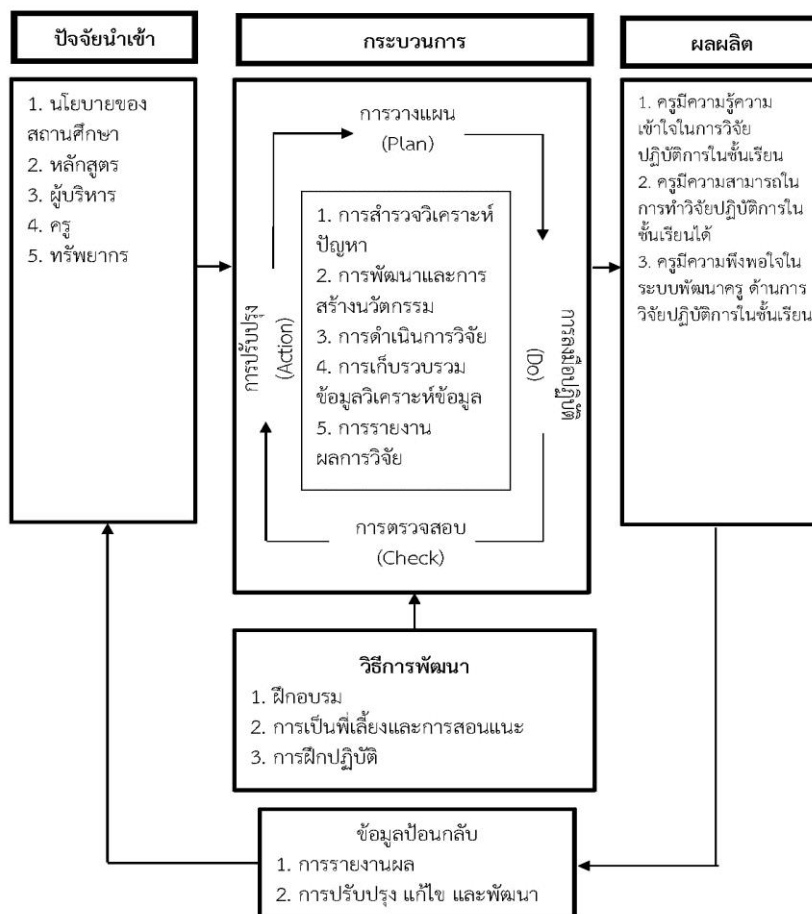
ปัจจัยนำเข้า

1. นโยบายของสถานศึกษา
2. หลักสูตร
3. ผู้บริหาร
4. ครู
5. ทรัพยากร

กระบวนการ

การวางแผน
(Plan)

1. การสำรวจวิเคราะห์ปัญหา
2. การพัฒนาและการสร้างนวัตกรรม
3. การดำเนินการวิจัย
4. การเก็บรวบรวมข้อมูลวิเคราะห์ข้อมูล
5. การรายงานผลการวิจัย

การปรับปรุง (Action)

การลงมือปฏิบัติ (Do)

การตรวจสอบ
(Check)

ผลผลิต

1. ครูมีความรู้ความเข้าใจในการวิจัยปฏิบัติการในชั้นเรียน
2. ครูมีความสามารถในการทำวิจัยปฏิบัติการในชั้นเรียนได้
3. ครูมีความพึงพอใจในระบบพัฒนาครู ด้านการวิจัยปฏิบัติการในชั้นเรียน

วิธีการพัฒนา
1. ฝึกอบรม
2. การเป็นพี่เลี้ยงและการสอนแนะ
3. การฝึกปฏิบัติ

ข้อมูลป้อนกลับ
1. การรายงานผล
2. การปรับปรุง แก้ไข และพัฒนา